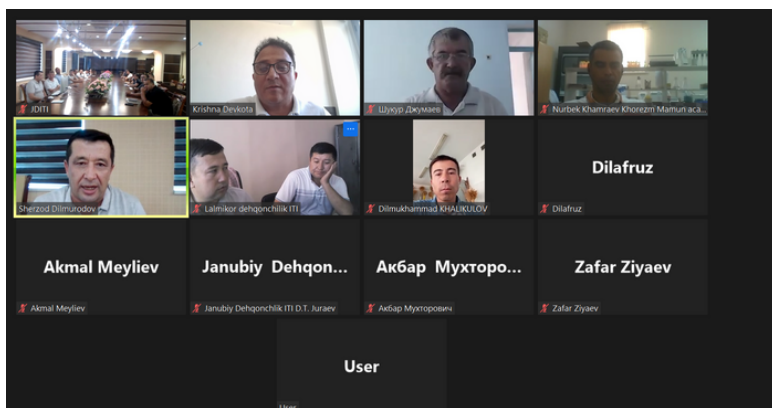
JDITI

Krishna Devkota

Шукур Джумаев

Nurbek Khamraev Khorezm Mamun aca...

Sherzod Dilmurodov

Lalmikor dehqonchilik ITI

Dilmukhammad KHALIKULOV

Dilafruz

Dilafruz

Akmal Meyliev

Akmal Meyliev

Janubiy Dehqon...

Janubiy Dehqonchilik ITI D.T. Juraev

Акбар Мухторо...

Акбар Мухторович

Zafar Ziyaev

Zafar Ziyaev

User

User